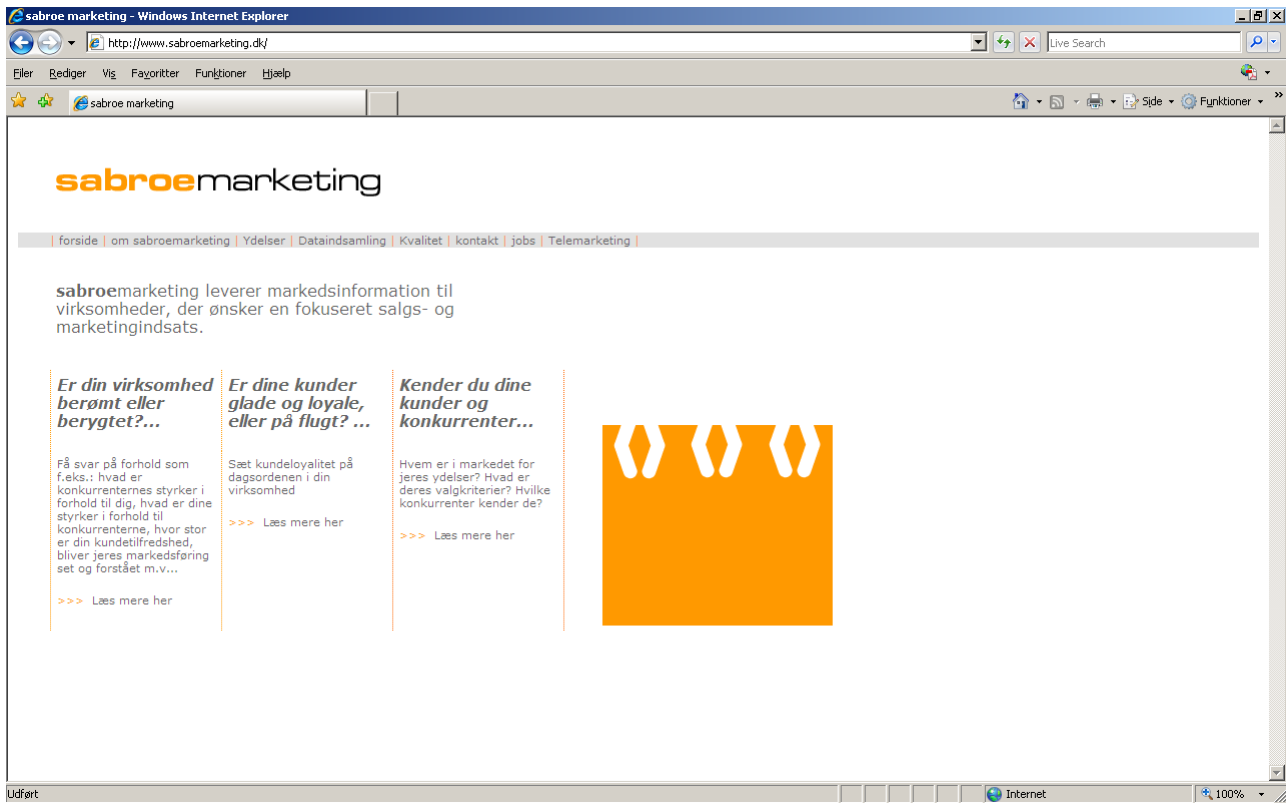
sabroe marketing - Windows Internet Explorer

http://www.sabroemarketing.dk/

Live Search

Filer Rediger Vis Favoritter Funktioner Hjælp

sabroe marketing

Side Funktioner

sabroemarketing

| forside | om sabroemarketing | Ydelser | Dataindsamling | Kvalitet | kontakt | jobs | Telemarketing |

sabroemarketing leverer markedsinformation til virksomheder, der ønsker en fokuseret salgs- og marketingindsats.

Er din virksomhed berømt eller berygtet?...

Få svar på forhold som f.eks.: hvad er konkurrenternes styrker i forhold til dig, hvad er dine styrker i forhold til konkurrenterne, hvor stor er din kundetilfredshed, bliver jeres markedsføring set og forstået m.v...

>>> Læs mere her

Er dine kunder glade og loyale, eller på flugt? ...

Sæt kundeloyalitet på dagsordenen i din virksomhed

>>> Læs mere her

Kender du dine kunder og konkurrenter...

Hvem er i markedet for jeres ydelser? Hvad er deres valgkriterier? Hvilke konkurrenter kender de?

>>> Læs mere her

Udført

Internet

100%